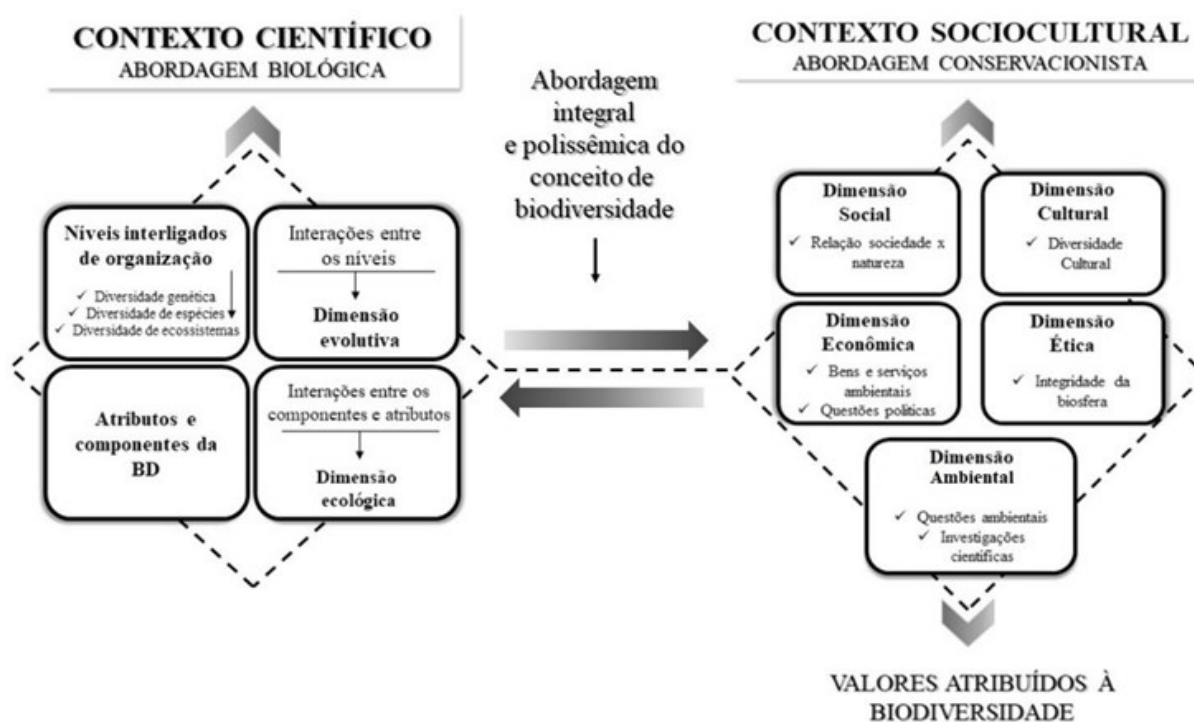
CONTEXTO CIENTÍFICO
ABORDAGEM BIOLÓGICA

Abordagem integral e polissêmica do conceito de biodiversidade

CONTEXTO SOCIOCULTURAL
ABORDAGEM CONSERVACIONISTA

Níveis interligados de organização
✓ Diversidade genética
✓ Diversidade de espécies
✓ Diversidade de ecossistemas

Interações entre os níveis
Dimensão evolutiva

Atributos e componentes da BD

Interações entre os componentes e atributos
Dimensão ecológica

Dimensão Social
✓ Relação sociedade x natureza

Dimensão Cultural
✓ Diversidade Cultural

Dimensão Econômica
✓ Bens e serviços ambientais
✓ Questões políticas

Dimensão Ética
✓ Integridade da biosfera

Dimensão Ambiental
✓ Questões ambientais
✓ Investigações científicas

VALORES ATRIBUÍDOS À BIODIVERSIDADE